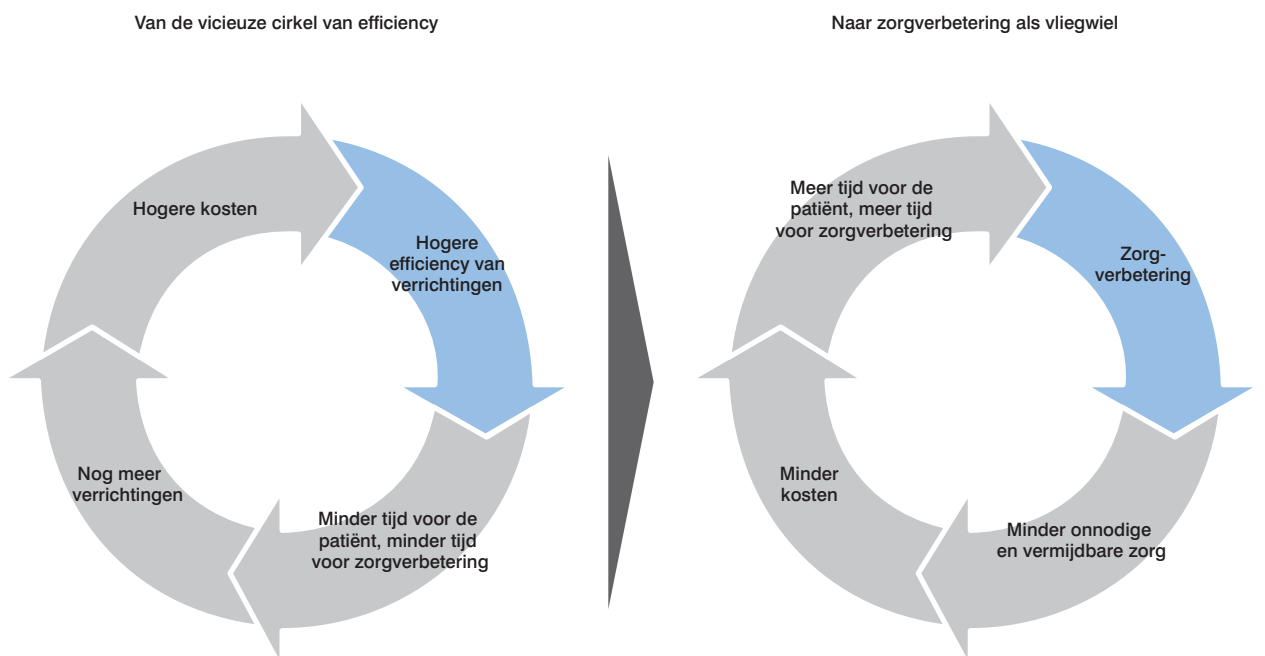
Van de vicieuze cirkel van efficiency

Hogere kosten

Hogere efficiency van verrichtingen

Minder tijd voor de patiënt, minder tijd voor zorgverbetering

Nog meer verrichtingen

Naar zorgverbetering als vliegwiel

Meer tijd voor de patiënt, meer tijd voor zorgverbetering

Zorgverbetering

Minder onnodige en vermijdbare zorg

Minder kosten